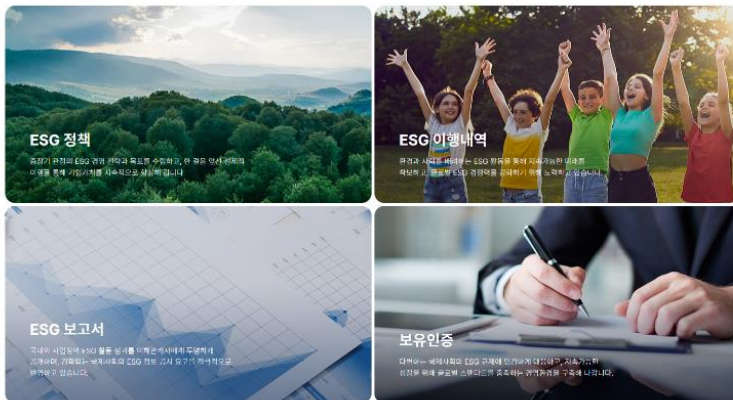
ESG 정책

중장기 관점의 ESG 경영 전략과 목표를 수립하고, 한 걸음 앞서 나가며 이해를 통해 기업가치를 지속적으로 창출합니다.

ESG 이행내역

환경과 사회를 위해서는 ESG 활동을 통해 지속가능한 미래를 확보하고, 글로벌 ESG 경영을 강화하기 위해 노력하고 있습니다.

ESG 보고서

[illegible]

보유인증

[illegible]